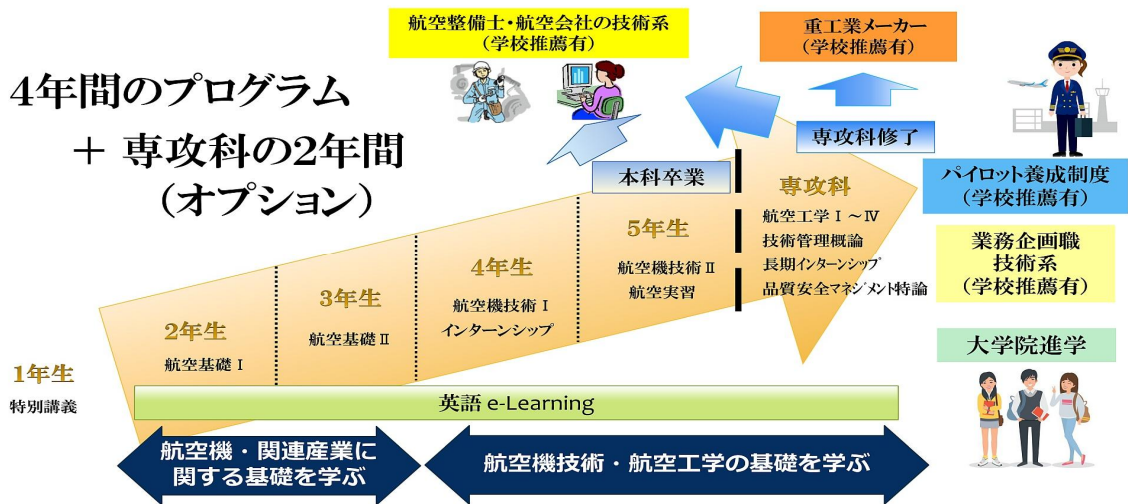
4年間のプログラム
＋ 専攻科の2年間
（オプション）

航空整備士・航空会社の技術系
（学校推薦有）

重工業メーカー
（学校推薦有）

専攻科修了

本科卒業

専攻科
航空工学Ⅰ～Ⅳ
技術管理概論
長期インターンシップ
品質安全マネジメント特論

パイロット養成制度
（学校推薦有）

業務企画職
技術系
（学校推薦有）

大学院進学

5年生
航空機技術Ⅱ
航空実習

4年生
航空機技術Ⅰ
インターンシップ

3年生
航空基礎Ⅱ

2年生
航空基礎Ⅰ

1年生
特別講義

英語 e-Learning

航空機・関連産業に関する基礎を学ぶ

航空機技術・航空工学の基礎を学ぶ